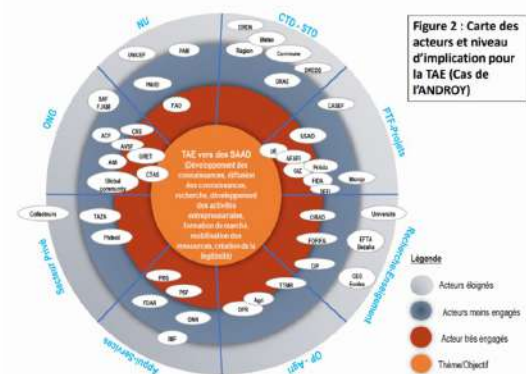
Figure 2 : Carte des acteurs et niveau d'implication pour la TAE (Cas de l'ANDROY)

NU

CTD - STD

PTF-Projets

Recherche/Enseignement

OP - Agri

Appui-Services

Secteur Privé

ONG

UNICEF

PAM

PNUD

FAO

DREN

Meteo

Region

Commune

DRDS

DRAE

CASEF

SAF FJKM

ACF

CRS

AVSF

ASB

GRET

CTAS

Global community

TAZA

Collecteurs

Phileol

ASAD

UE

AFAFI

FIDA

Mionjo

Université

EFTA Betafo

CEG Ecoles

DRAD

FOFIFA

OP

TTMR

Agri

DPR

PRS

FRP

FDAR

DNR

BIF

TAE vers des SAAD (Développement des connaissances, diffusion des connaissances, recherche, développement des activités entrepreneuriales, formation de marché, mobilisation des ressources, création de la légitimité)

Légende

Acteurs éloignés

Acteurs moins engagés

Acteur très engagés

Thème/Objectif